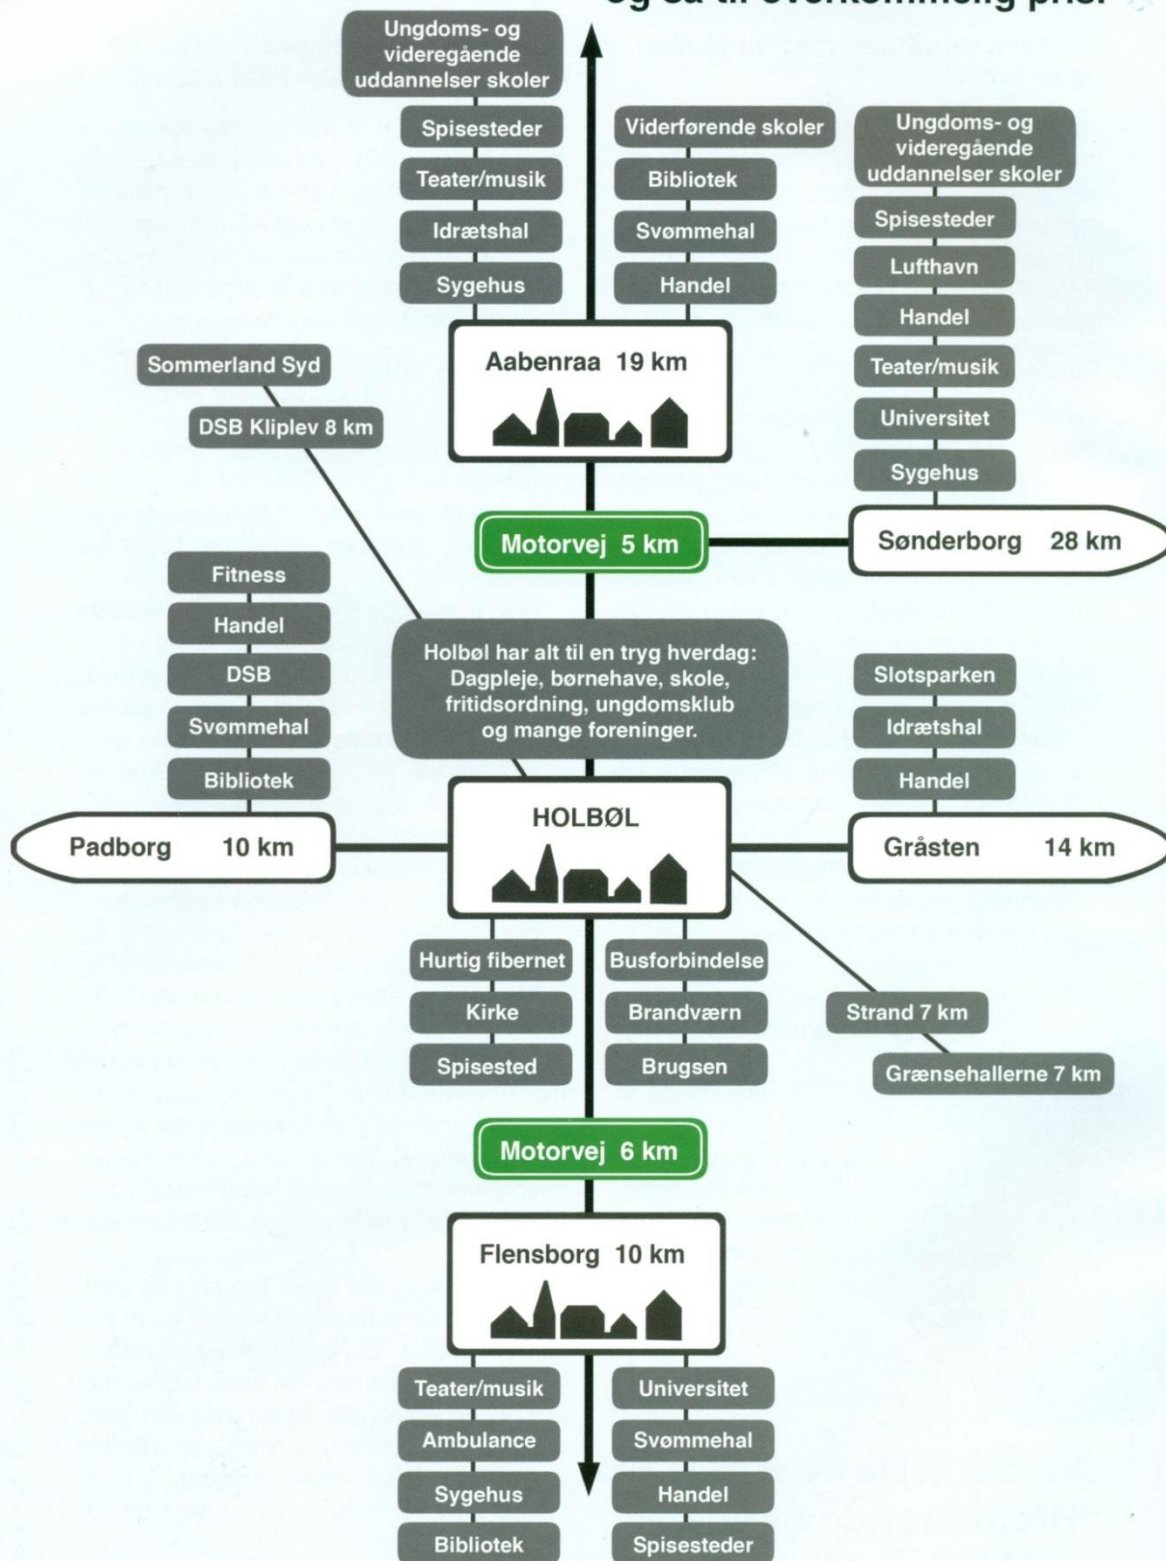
og så til overkommelig pris

Ungdoms- og videregående uddannelser skoler

Spisesteder

Teater/musik

Idrætshal

Sygehus

Viderførende skoler

Bibliotek

Svømmehal

Handel

Ungdoms- og videregående uddannelser skoler

Spisesteder

Lufthavn

Handel

Teater/musik

Universitet

Sygehus

Sommerland Syd

DSB Kliplev 8 km

Aabenraa 19 km

Motorvej 5 km

Sønderborg 28 km

Fitness

Handel

DSB

Svømmehal

Bibliotek

Holbøl har alt til en tryg hverdag: Dagpleje, børnehave, skole, fritidsordning, ungdomsklub og mange foreninger.

Slotsparken

Idrætshal

Handel

Padborg 10 km

HOLBØL

Gråsten 14 km

Hurtig fibernet

Kirke

Spisested

Busforbindelse

Brandværn

Brugsen

Strand 7 km

Grænsehallerne 7 km

Motorvej 6 km

Flensborg 10 km

Teater/musik

Ambulance

Sygehus

Bibliotek

Universitet

Svømmehal

Handel

Spisesteder